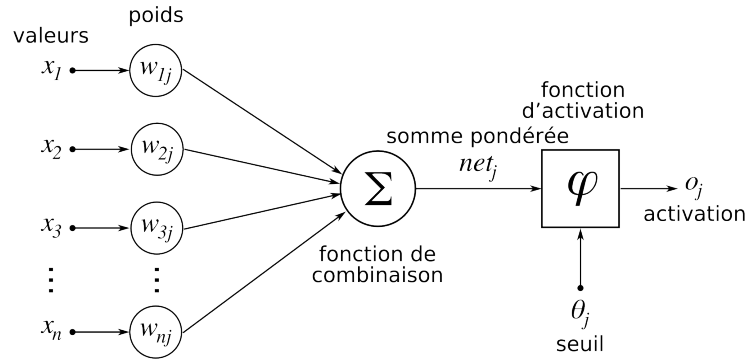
poids

valeurs

$x_1$ $w_{1j}$

$x_2$ $w_{2j}$

$x_3$ $w_{3j}$

$\vdots$ $\vdots$

$x_n$ $w_{nj}$

$\Sigma$

fonction de combinaison

somme pondérée

$net_j$

fonction d'activation

$\varphi$

$o_j$

activation

$\theta_j$

seuil